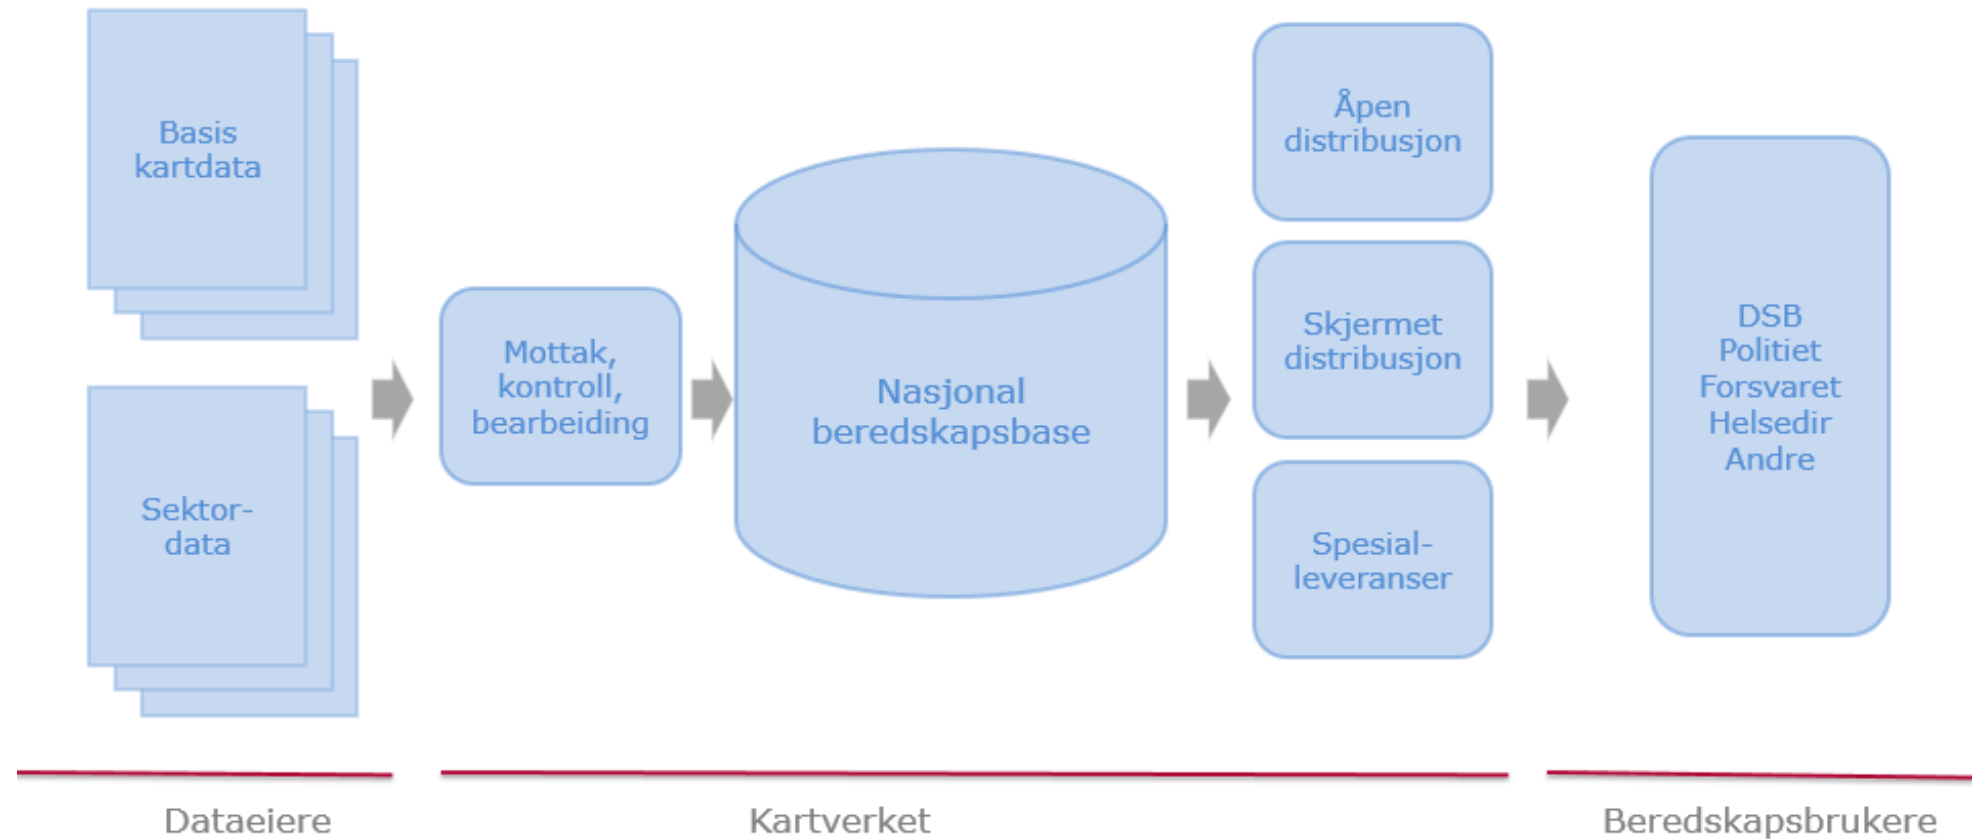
Basis kartdata

Sektor-data

Mottak, kontroll, bearbeiding

Nasjonal beredskapsbase

Åpen distribusjon

Skjermet distribusjon

Spesial-leveranser

DSB
Politiet
Forsvaret
Helsedir
Andre

Dataeiere

Kartverket

Beredskapsbrukere